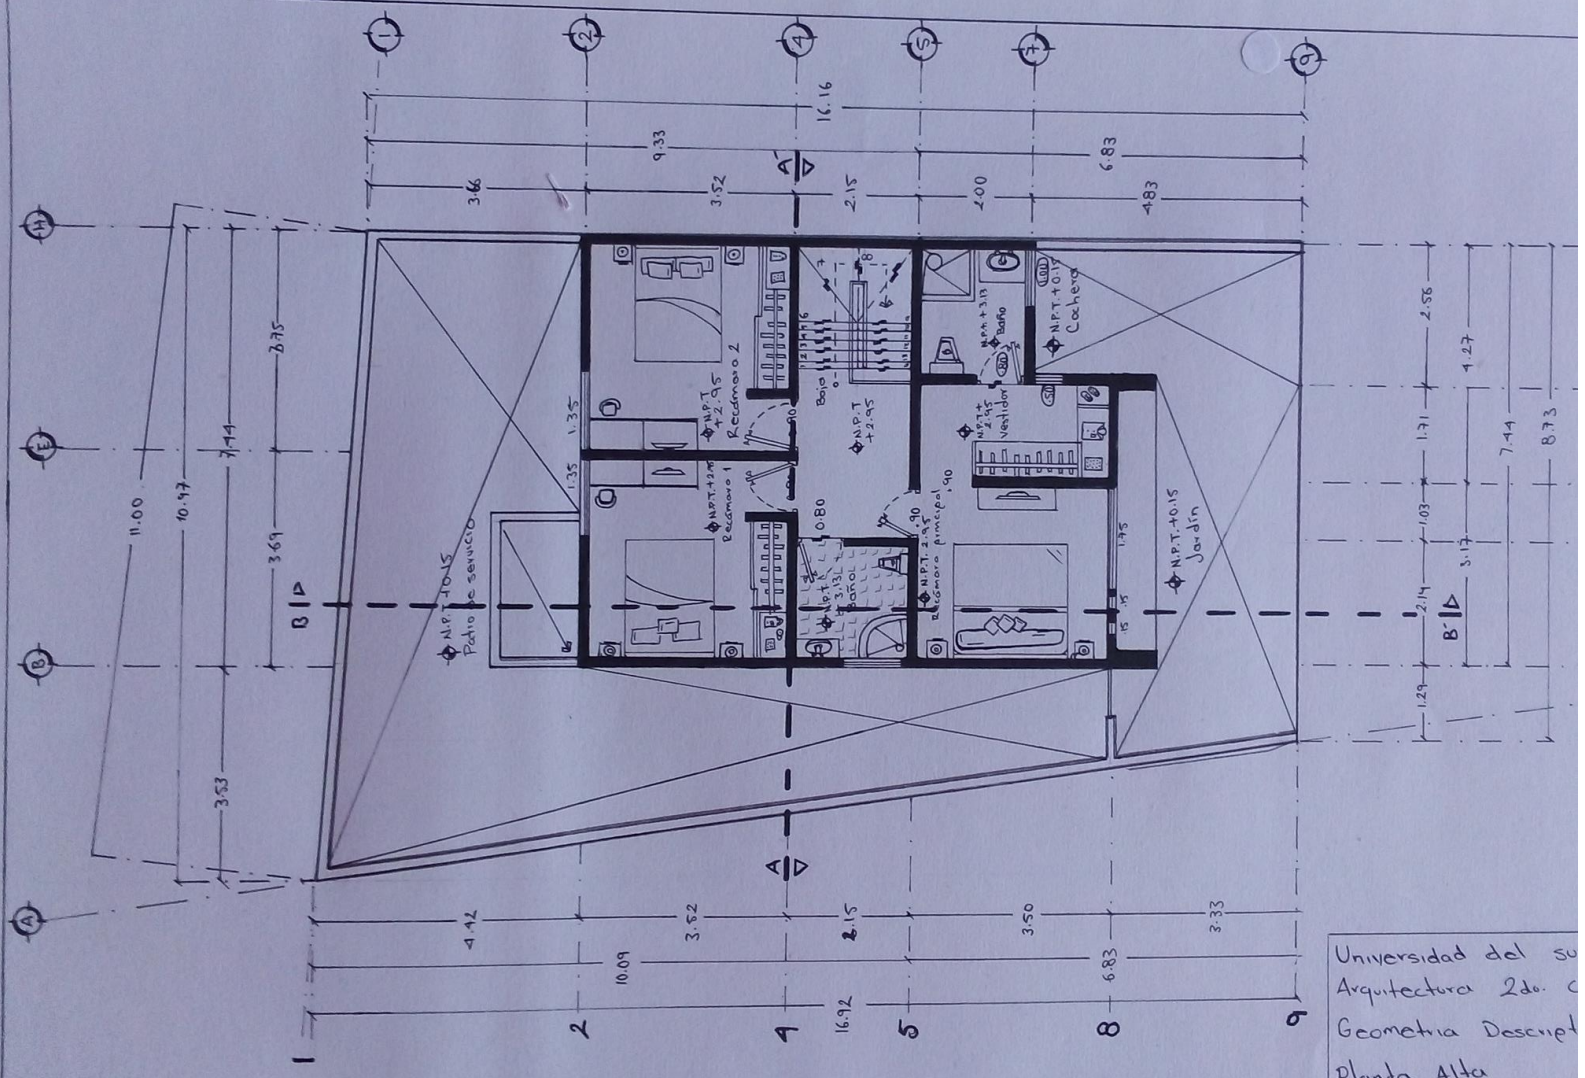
1
2
4
5
7
9
16.16
9.33
6.83
3.66
3.52
2.15
2.00
4.83
A
H
E
B
A
11.00
10.97
7.44
2.75
3.69
3.53
B
N.P.T +2.95
Recamara 2
1.35
1.35
N.P.T +2.95
Recamara 1
0.80
Baja
N.P.T +2.95
N.P.T +3.13
Baño
N.P.T +2.95
Vestidor
N.P.T +3.13
Baño
N.P.T +0.15
Cochera
N.P.T +2.95
Recamara principal
.90
.90
N.P.T +0.15
Jardin
N.P.T +0.15
Patio de servicio
1.45
2.56
1.71
1.03
2.14
1.29
4.27
3.17
7.44
8.73
B'
4.42
3.52
2.15
3.50
3.33
10.09
6.83
16.92
1
2
4
5
8
9
Universidad del su
Arquitectura 2do. c
Geometria Descript
Planta Alta